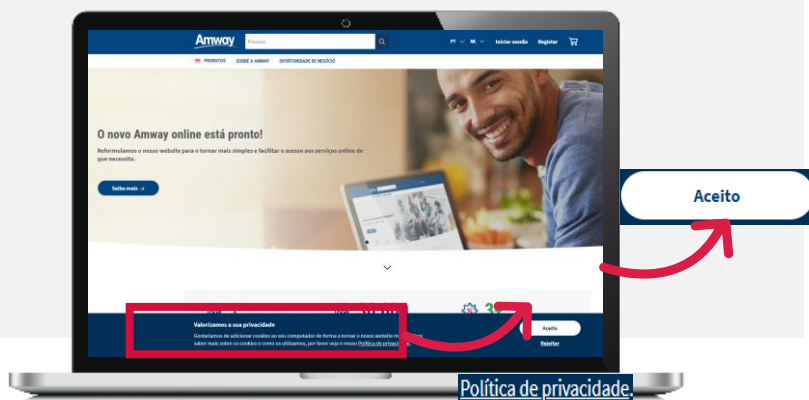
Amway
Procurar
PT ∨ ML ∨ Iniciar sessão Registar

PRODUTOS SOBRE A AMWAY OPORTUNIDADE DE NEGÓCIO

O novo Amway online está pronto!

Reformulamos o nosso website para o tornar mais simples e facilitar o acesso aos serviços online de que necessita.

Saiba mais →

Aceito

Valorizamos a sua privacidade

Gostaríamos de adicionar cookies ao seu computador de forma a tornar o nosso website m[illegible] saber mais sobre os cookies e como os utilizamos, por favor veja o nosso Política de privaci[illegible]

Aceito

Rejeitar

Política de privacidade.